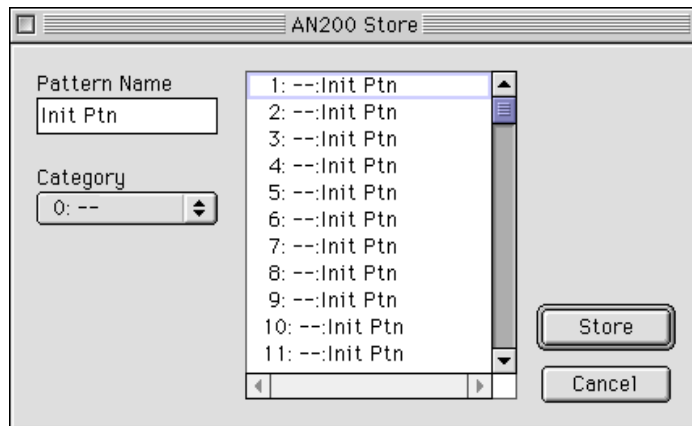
AN200 Store

Pattern Name
Init Ptn

Category
0: --

1: --:Init Ptn
2: --:Init Ptn
3: --:Init Ptn
4: --:Init Ptn
5: --:Init Ptn
6: --:Init Ptn
7: --:Init Ptn
8: --:Init Ptn
9: --:Init Ptn
10: --:Init Ptn
11: --:Init Ptn

Store

Cancel